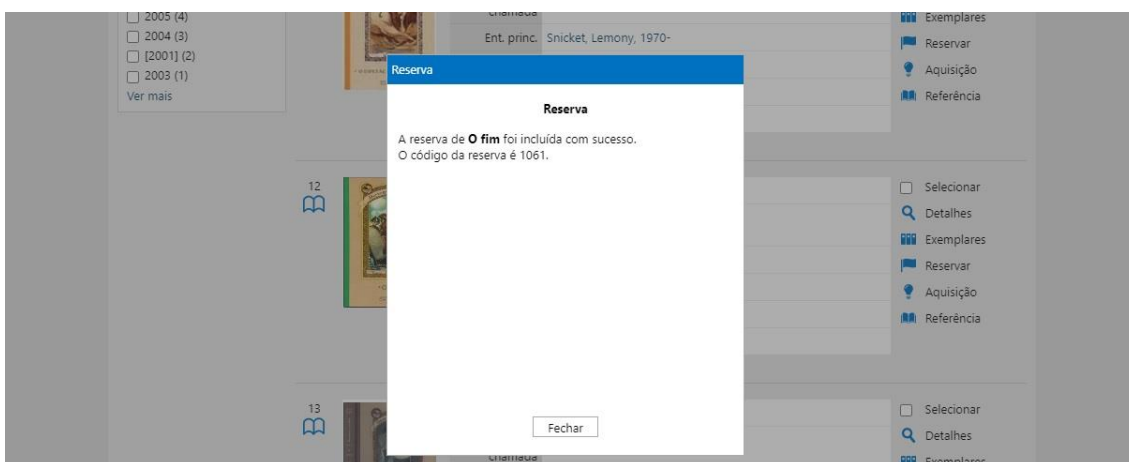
2005 (4)
2004 (3)
[2001] (2)
2003 (1)
Ver mais

chamada
Ent. princ. Snicket, Lemony, 1970-

Exemplares
Reservar
Aquisição
Referência

Reserva

Reserva

A reserva de **O fim** foi incluída com sucesso.
O código da reserva é 1061.

Fechar

12

Selecionar
Detalhes
Exemplares
Reservar
Aquisição
Referência

13

chamada

Selecionar
Detalhes
Exemplares